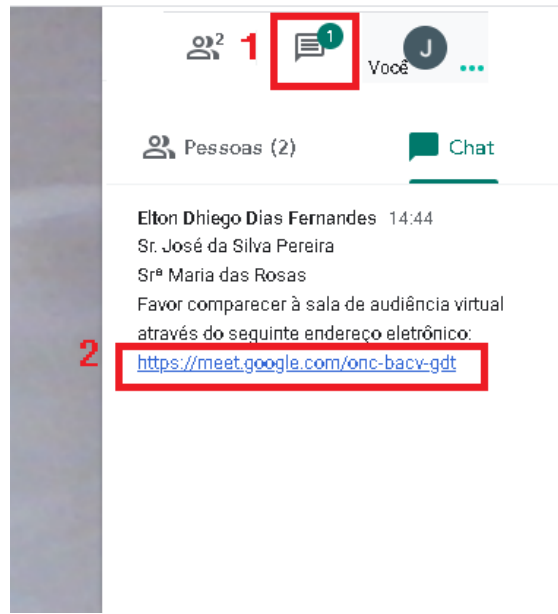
2 1 1 J Você

Pessoas (2) Chat

Elton Dhiego Dias Fernandes 14:44
Sr. José da Silva Pereira
Srª Maria das Rosas
Favor comparecer à sala de audiência virtual através do seguinte endereço eletrônico:
2 https://meet.google.com/onc-bacv-gdt